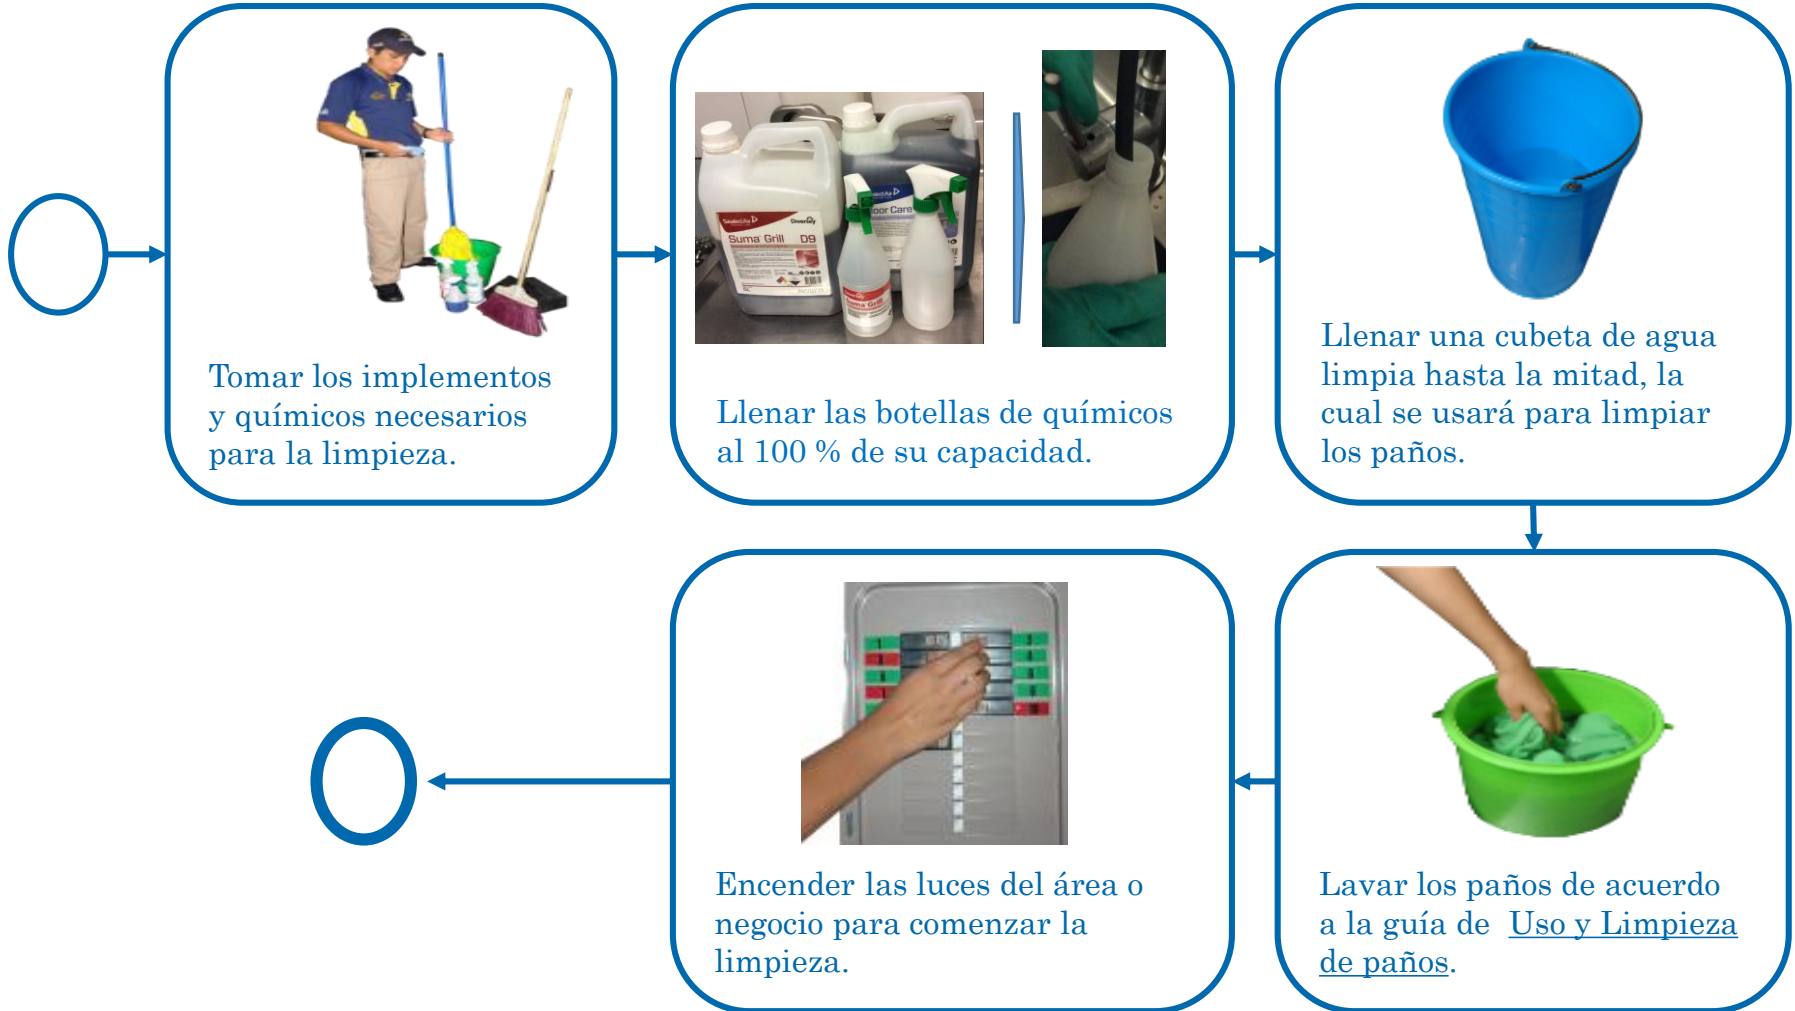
Tomar los implementos y químicos necesarios para la limpieza.

Suma Grill D9

Floor Care

Llenar las botellas de químicos al 100 % de su capacidad.

Llenar una cubeta de agua limpia hasta la mitad, la cual se usará para limpiar los paños.

Lavar los paños de acuerdo a la guía de Uso y Limpieza de paños.

Encender las luces del área o negocio para comenzar la limpieza.